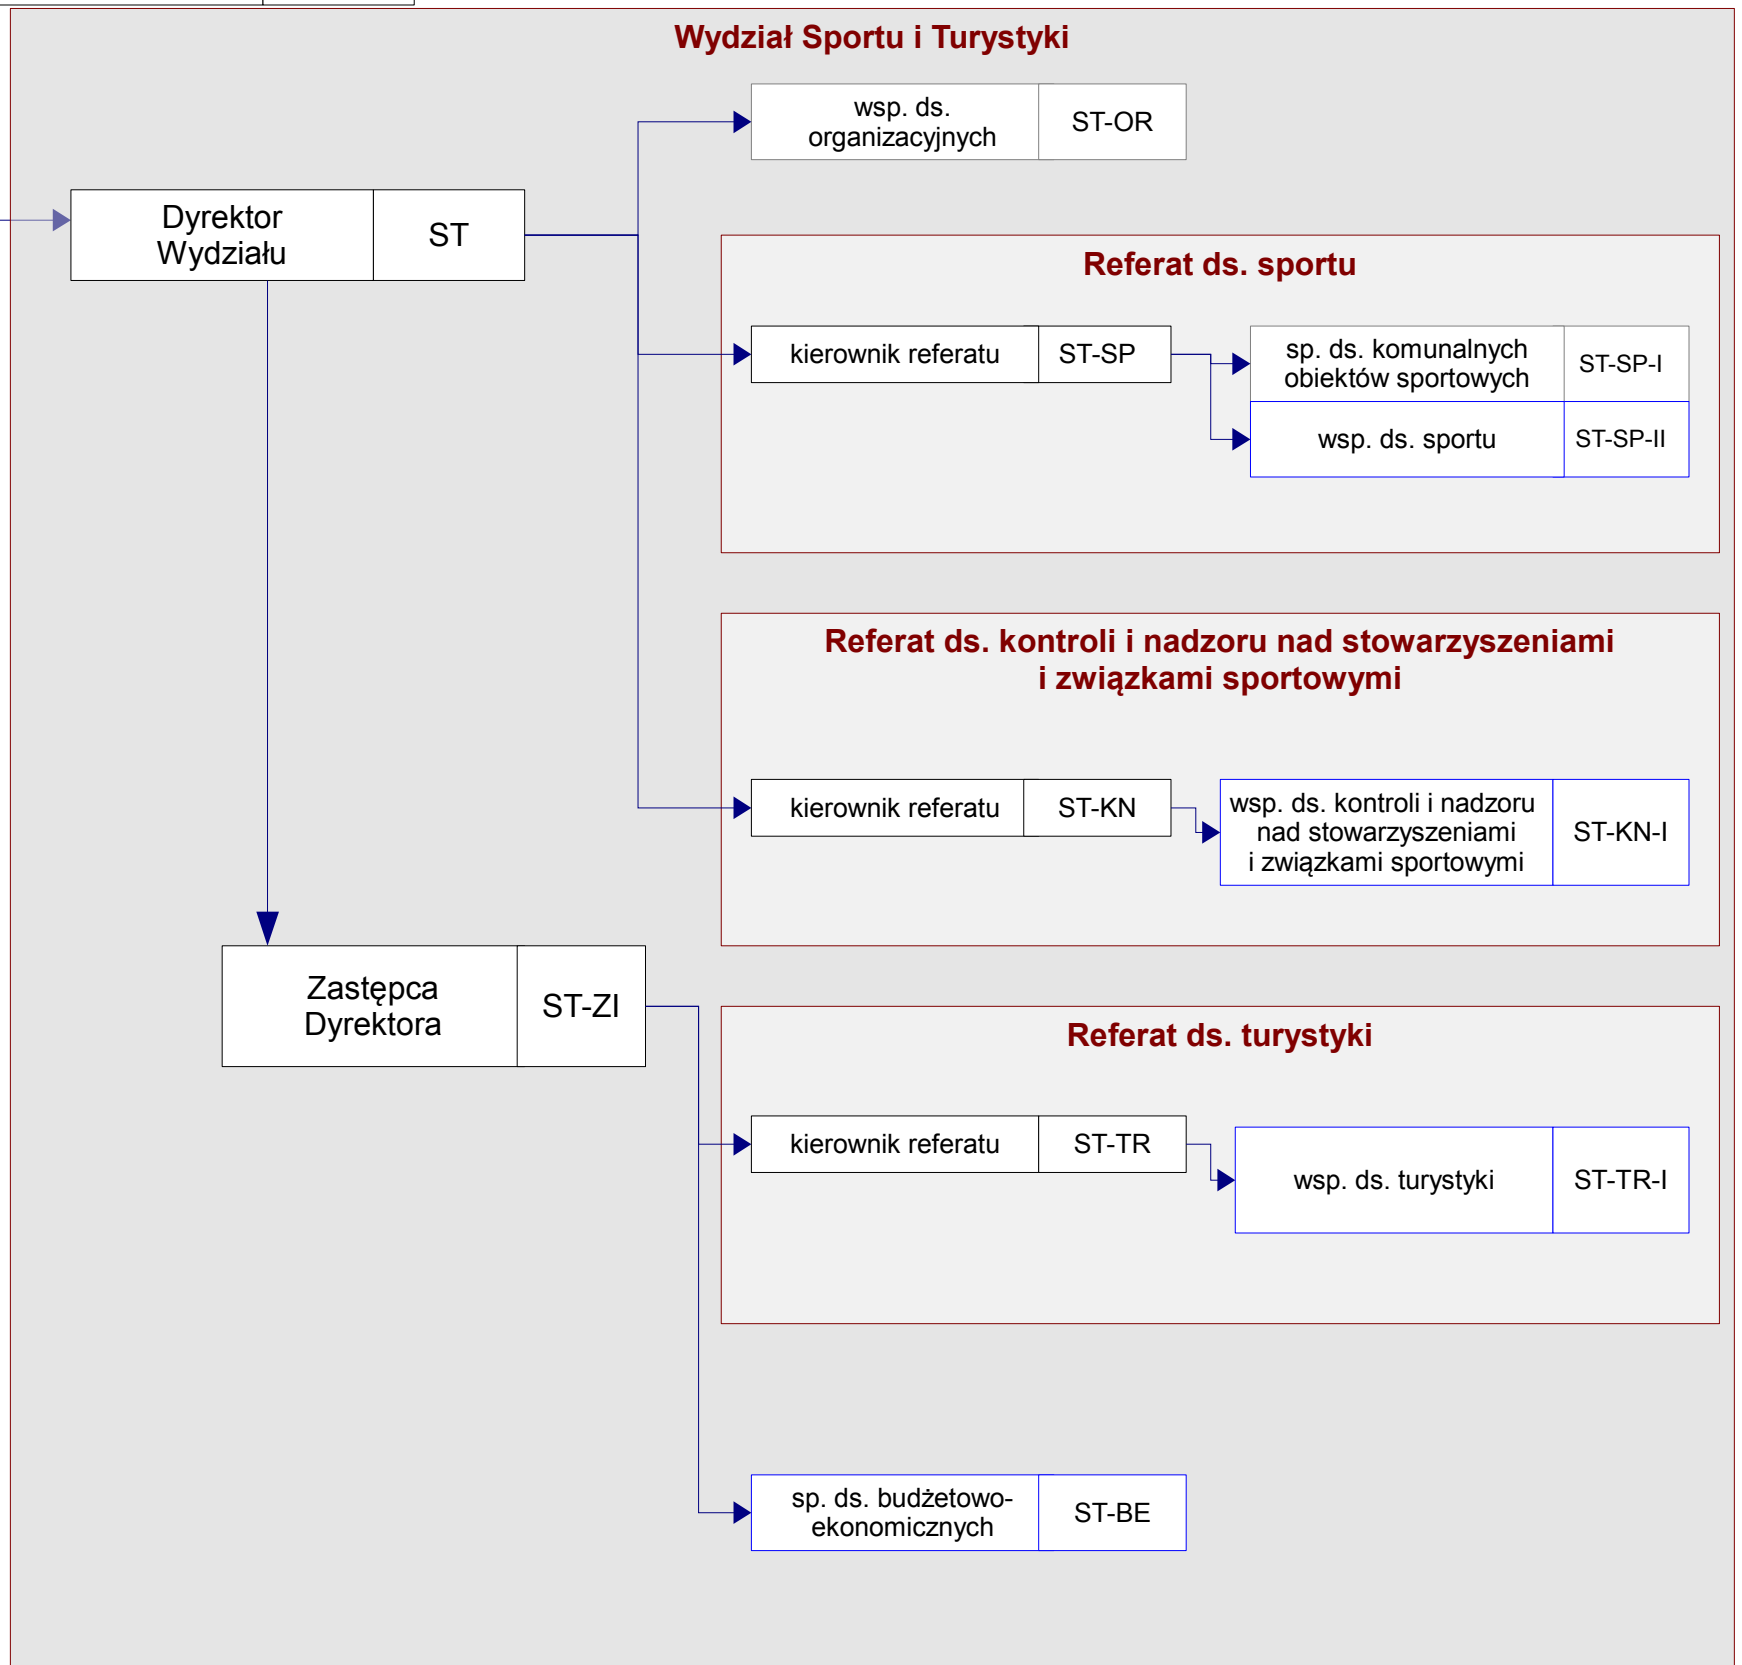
Wydział Sportu i Turystyki

wsp. ds. organizacyjnych | ST-OR

Dyrektor Wydziału | ST

Referat ds. sportu

kierownik referatu | ST-SP

sp. ds. komunalnych obiektów sportowych | ST-SP-I

wsp. ds. sportu | ST-SP-II

Referat ds. kontroli i nadzoru nad stowarzyszeniami i związkami sportowymi

kierownik referatu | ST-KN

wsp. ds. kontroli i nadzoru nad stowarzyszeniami i związkami sportowymi | ST-KN-I

Zastępca Dyrektora | ST-ZI

Referat ds. turystyki

kierownik referatu | ST-TR

wsp. ds. turystyki | ST-TR-I

sp. ds. budżetowo-ekonomicznych | ST-BE